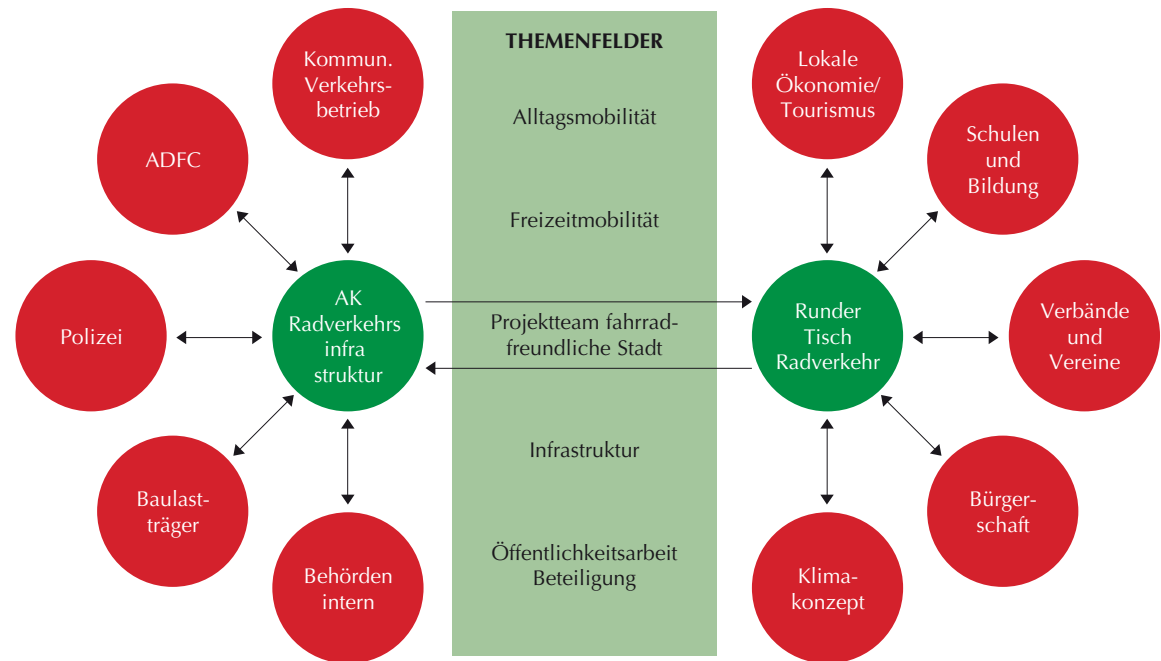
ADFC

Kommun. Verkehrsbetrieb

Polizei

AK Radverkehrs infra struktur

Baulastträger

Behörden intern

THEMENFELDER

Alltagsmobilität

Freizeitmobilität

Projektteam fahrradfreundliche Stadt

Infrastruktur

Öffentlichkeitsarbeit Beteiligung

Lokale Ökonomie/ Tourismus

Schulen und Bildung

Runder Tisch Radverkehr

Verbände und Vereine

Bürgerschaft

Klimakonzept